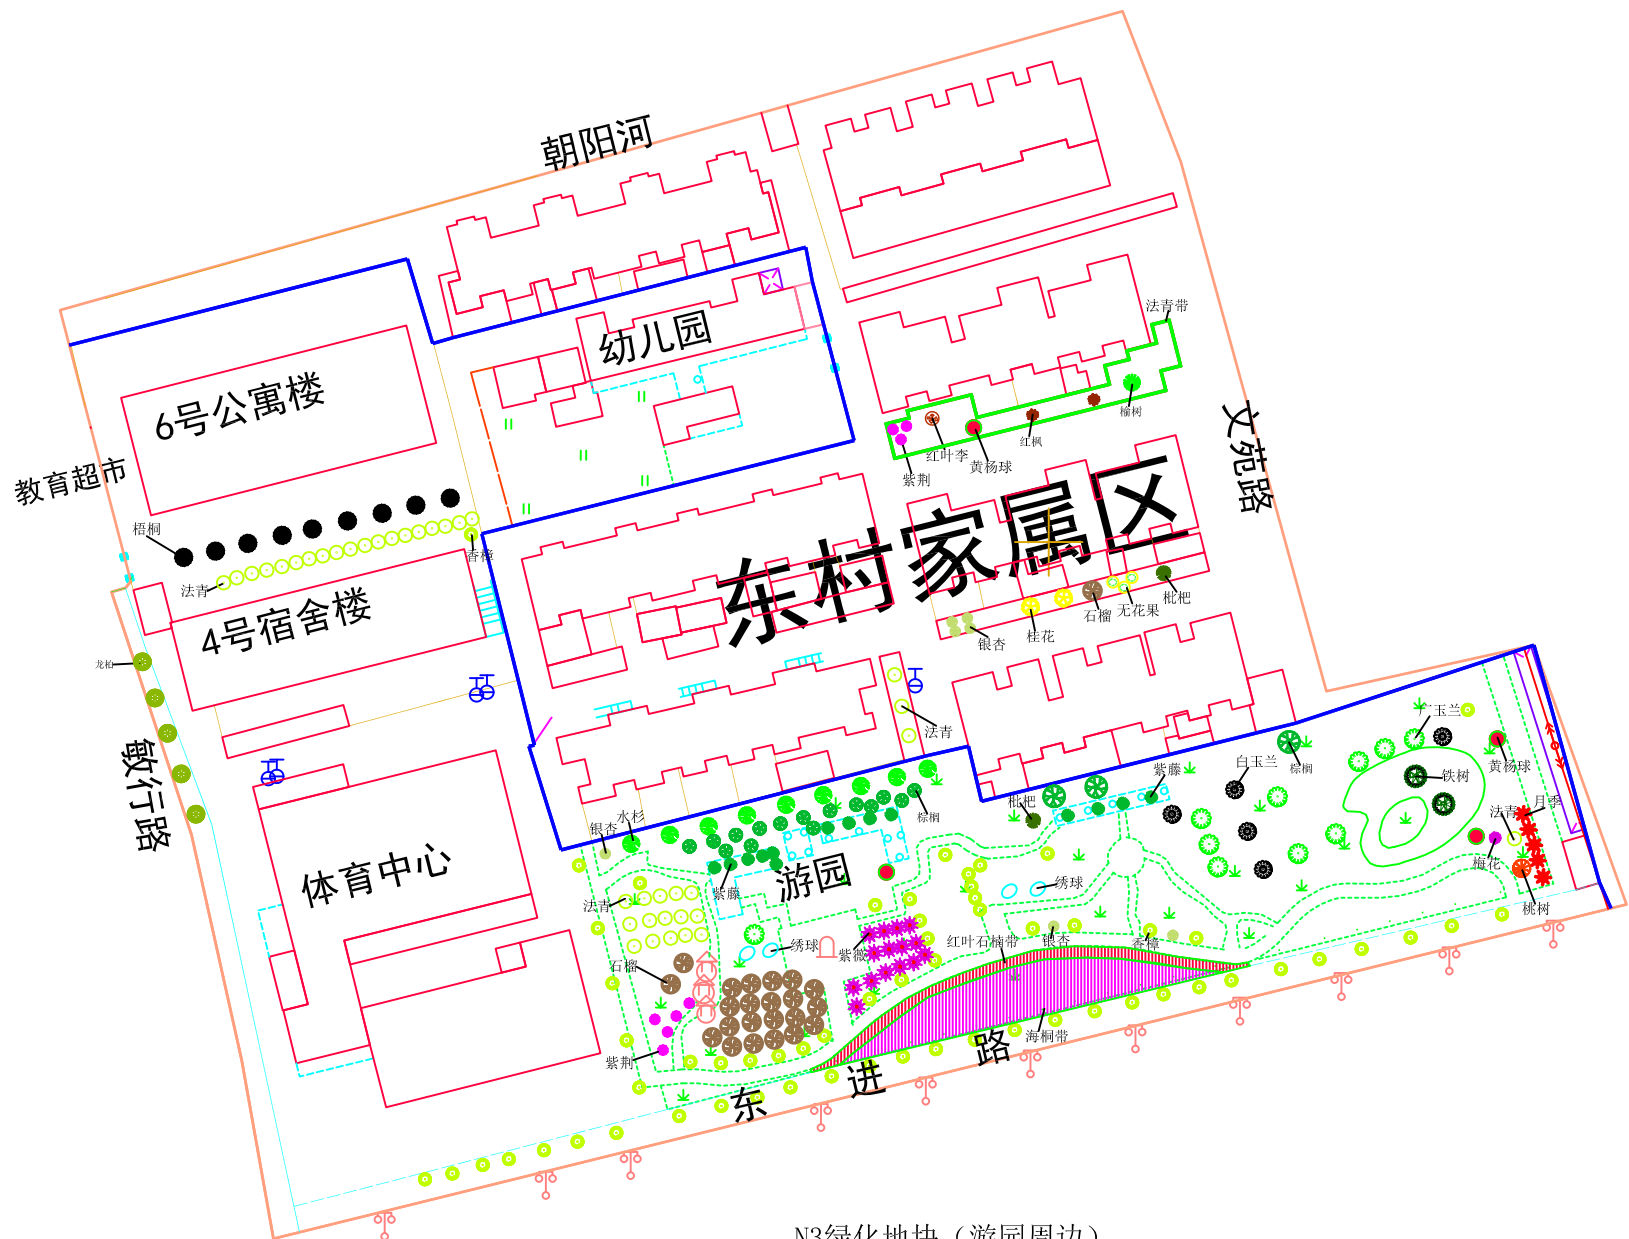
朝阳河

幼儿园

6号公寓楼

教育超市

梧桐

法青

香樟

4号宿舍楼

龙柏

敏行路

体育中心

东村家属区

文苑路

法青带

红叶李

黄杨球

红枫

榆树

紫荆

银杏

桂花

石榴

无花果

枇杷

法青

玉兰

黄杨球

铁树

白玉兰

棕榈

紫藤

枇杷

月季

法青

梅花

桃树

棕榈

水杉

银杏

紫藤

游园

法青

绣球

绣球

紫薇

红叶石楠带

银杏

香樟

石榴

紫荆

海桐带

东 进 路

N3绿化地块（游园周边）